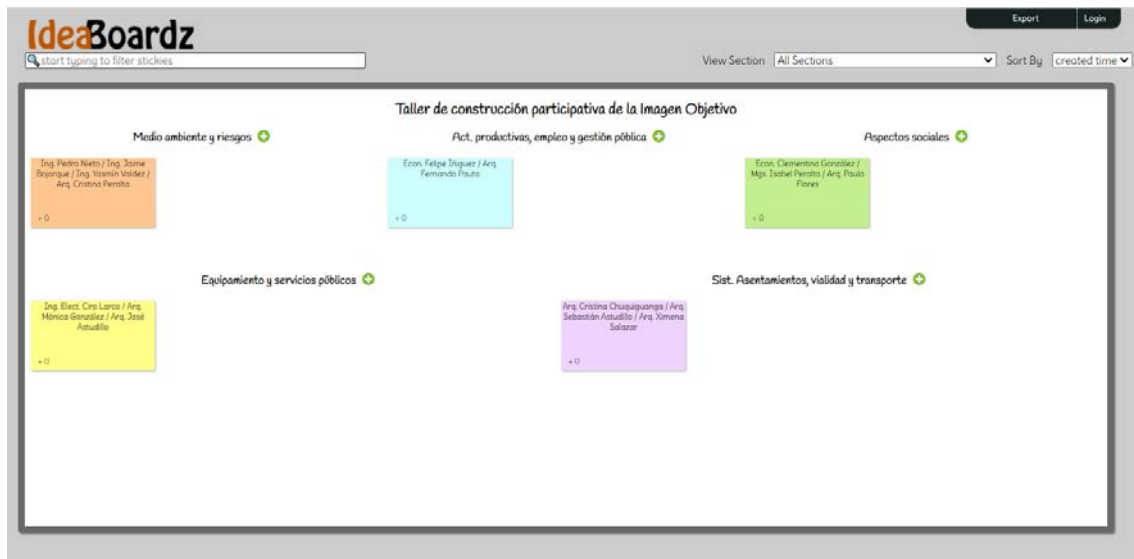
IdeaBoardz

Export Login

start typing to filter stickies

View Section All Sections Sort By created time

Taller de construcción participativa de la Imagen Objetivo

Medio ambiente y riesgos

Ing. Pedro Nieto / Ing. Jaime Bojorque / Ing. Yasmin Valdez / Arq. Cristina Peralta

+0

Act. productivas, empleo y gestión pública

Econ. Felipe Iñiguez / Arq. Fernando Pauta

+0

Aspectos sociales

Econ. Clementina González / Mgs. Isabel Peralta / Arq. Paula Flores

+0

Equipamiento y servicios públicos

Ing. Elect. Ciro Larco / Arq. Mónica González / Arq. José Astudillo

+0

Sist. Asentamientos, vialidad y transporte

Arq. Cristina Chuquiguanga / Arq. Sebastián Astudillo / Arq. Ximena Salazar

+0